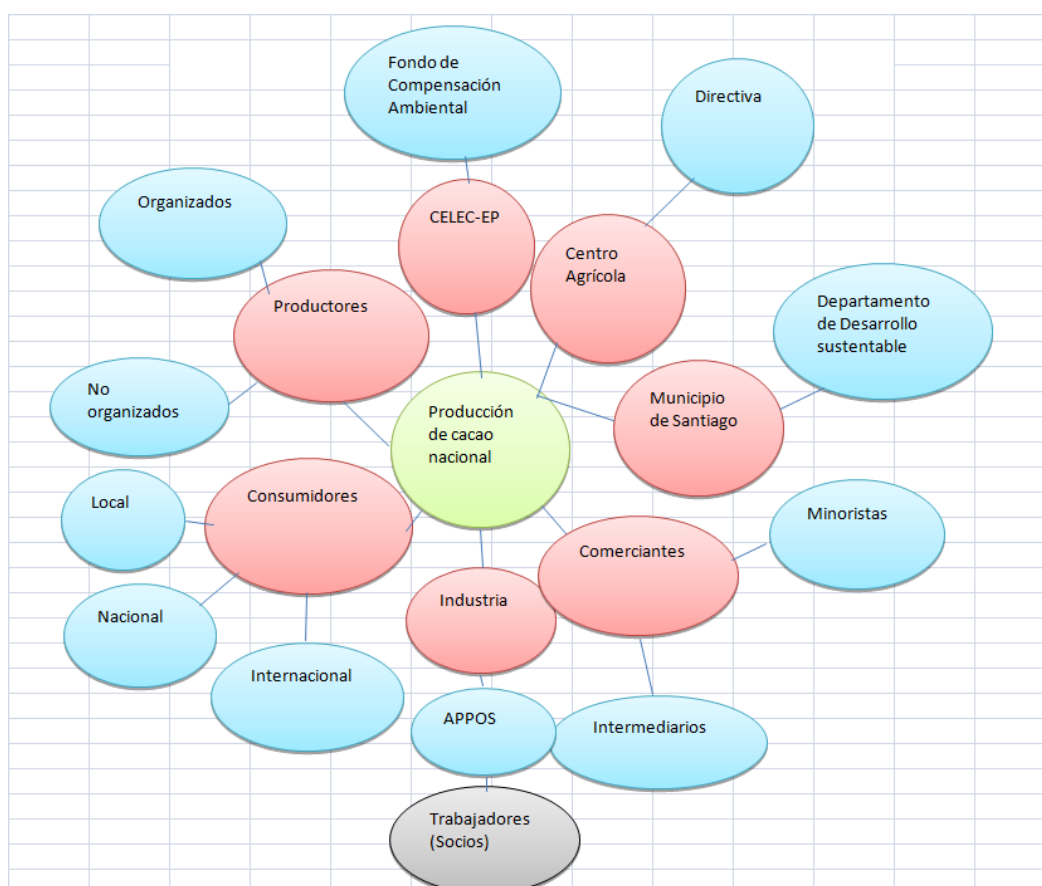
Fondo de Compensación Ambiental

Directiva

Organizados

CELEC-EP

Centro Agrícola

Productores

Departamento de Desarrollo sustentable

No organizados

Producción de cacao nacional

Municipio de Santiago

Local

Consumidores

Minoristas

Comerciantes

Nacional

Industria

Internacional

APPOS

Intermediarios

Trabajadores (Socios)